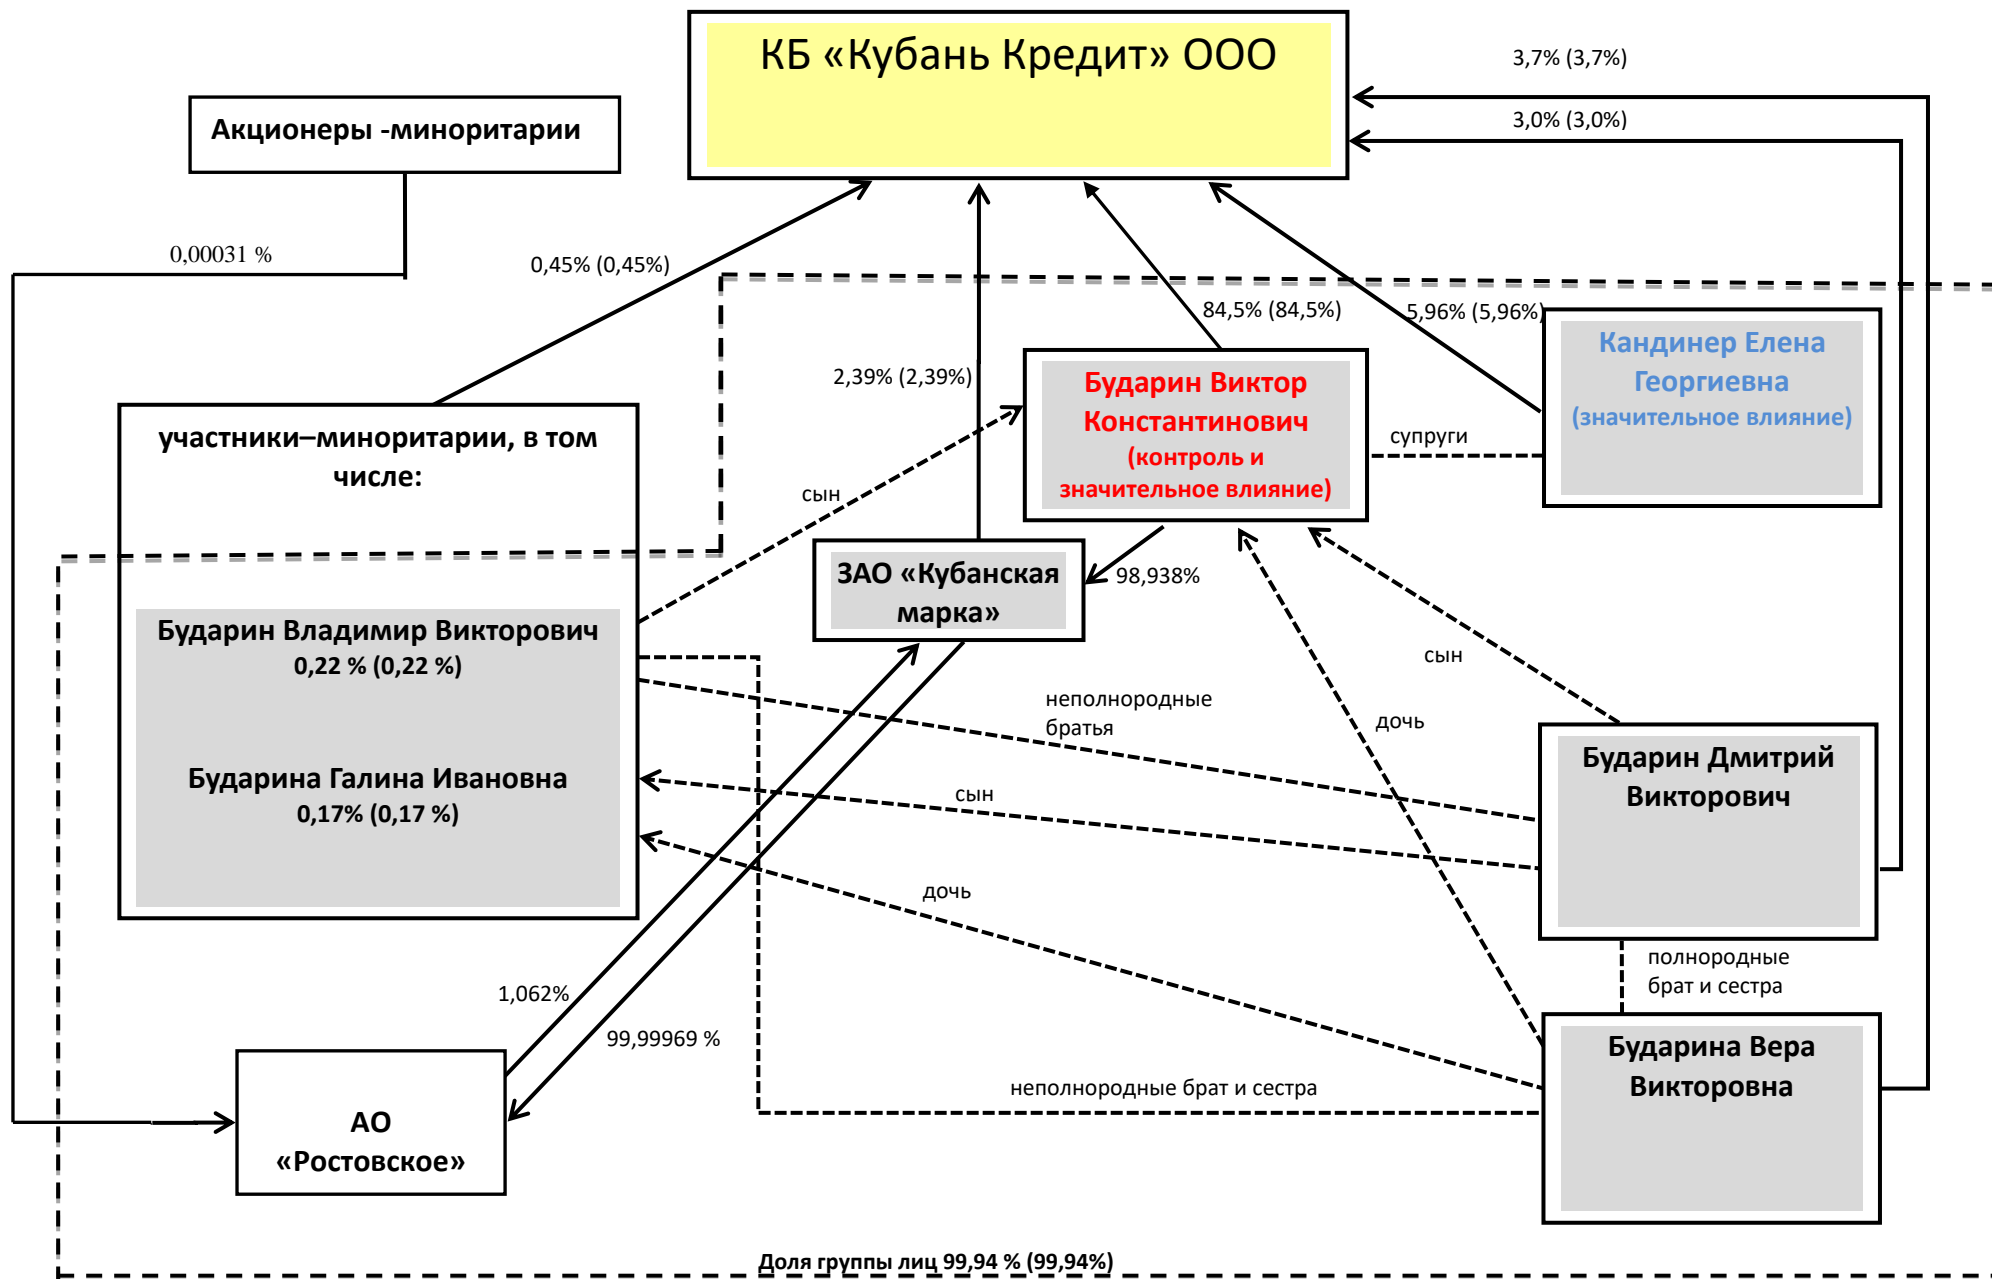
КБ «Кубань Кредит» ООО

3,7% (3,7%)

3,0% (3,0%)

Акционеры -миноритарии

0,00031 %

0,45% (0,45%)

84,5% (84,5%)

5,96% (5,96%)

2,39% (2,39%)

Бударин Виктор Константинович (контроль и значительное влияние)

Кандинер Елена Георгиевна (значительное влияние)

супруги

участники–миноритарии, в том числе:

сын

ЗАО «Кубанская марка»

98,938%

Бударин Владимир Викторович 0,22 % (0,22 %)

Бударина Галина Ивановна 0,17% (0,17 %)

неполнородные братья

сын

дочь

сын

Бударин Дмитрий Викторович

дочь

полнородные брат и сестра

1,062%

99,99969 %

АО «Ростовское»

неполнородные брат и сестра

Бударина Вера Викторовна

Доля группы лиц 99,94 % (99,94%)